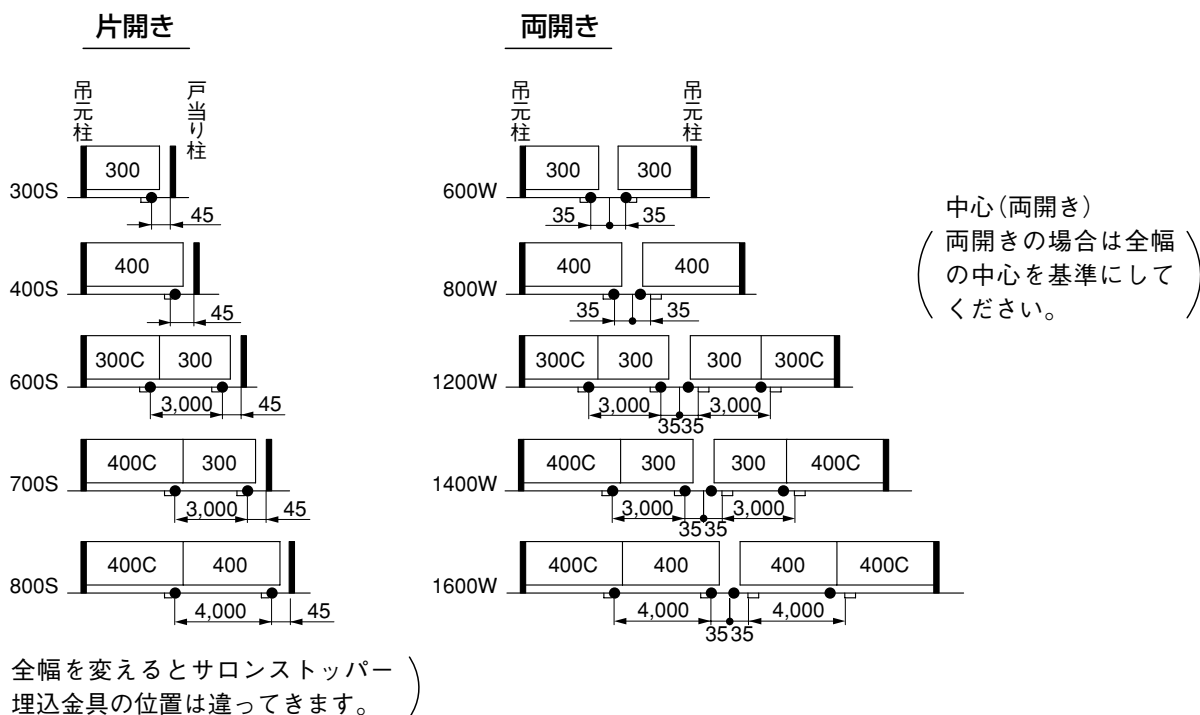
片開き

吊元柱

戸当り柱

300

300S

45

400

400S

45

300C 300

600S

3,000

45

400C 300

700S

3,000

45

400C 400

800S

4,000

45

全幅を変えるとサロンストッパー埋込金具の位置は違ってきます。

両開き

吊元柱

吊元柱

300 300

600W

35 35

400 400

800W

35 35

300C 300 300 300C

1200W

3,000 3,000

3535

400C 300 300 400C

1400W

3,000 3,000

3535

400C 400 400 400C

1600W

4,000 4,000

3535

中心(両開き)

両開きの場合は全幅の中心を基準にしてください。